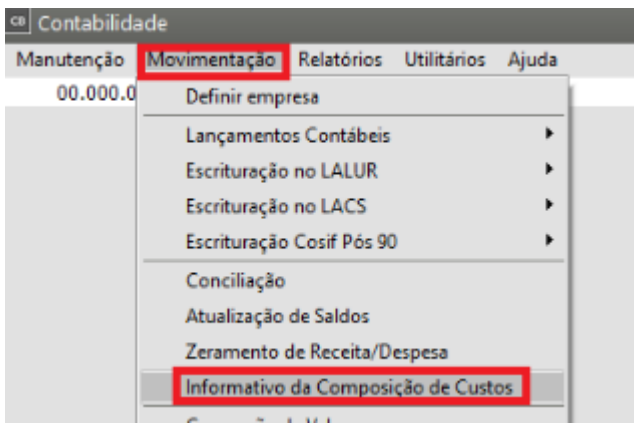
CB Contabilidade

Manutenção Movimentação Relatórios Utilitários Ajuda

00.000.0

Definir empresa

Lançamentos Contábeis

Escrituração no LALUR

Escrituração no LACS

Escrituração Cosif Pós 90

Conciliação

Atualização de Saldos

Zeramento de Receita/Despesa

Informativo da Composição de Custos

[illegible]